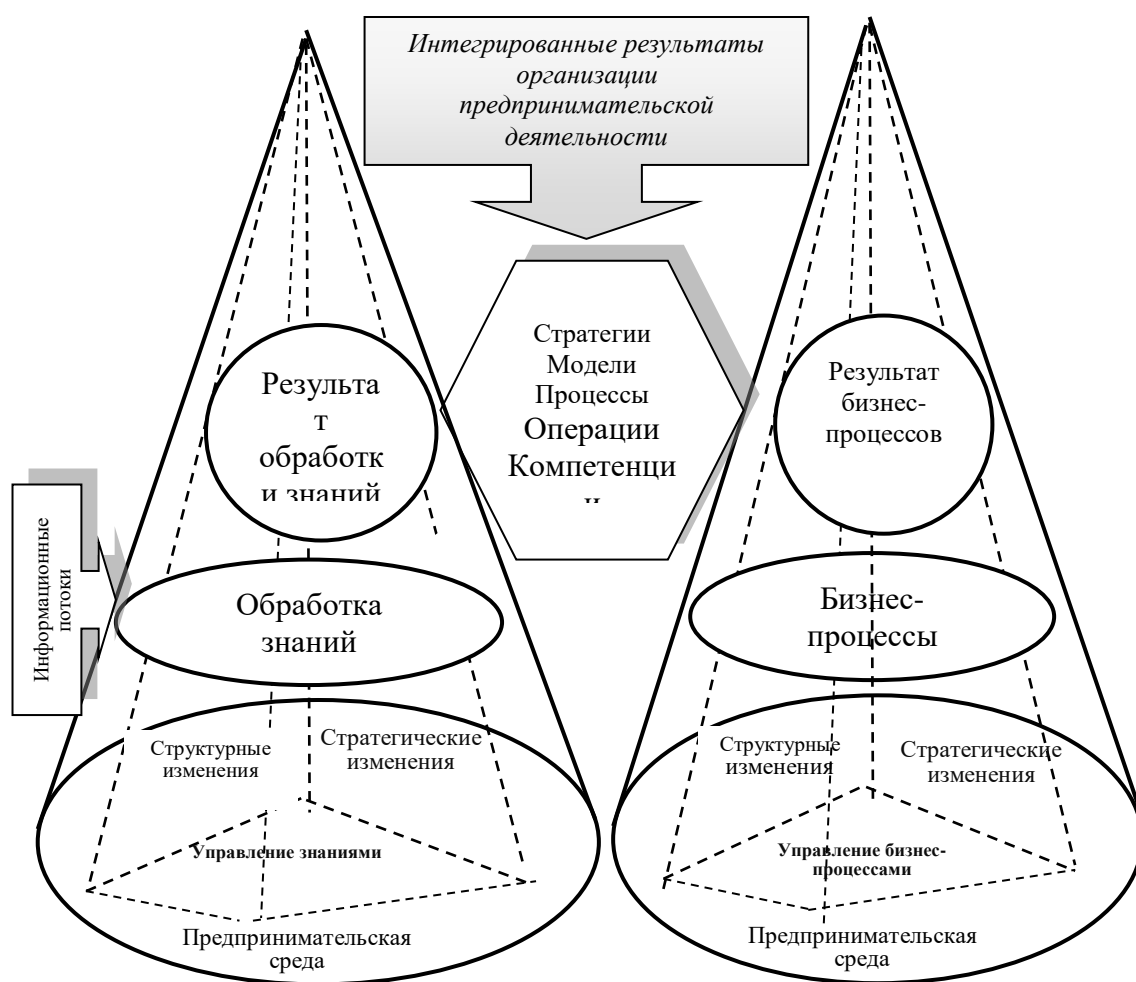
Интегрированные результаты организации предпринимательской деятельности

Информационные потоки

Результа т обработк и знаний

Обработка знаний

Стратегии Модели Процессы Операции Компетенци и

Результат бизнес-процессов

Бизнес-процессы

Структурные изменения

Стратегические изменения

Управление знаниями

Предпринимательская среда

Структурные изменения

Стратегические изменения

Управление бизнес-процессами

Предпринимательская среда